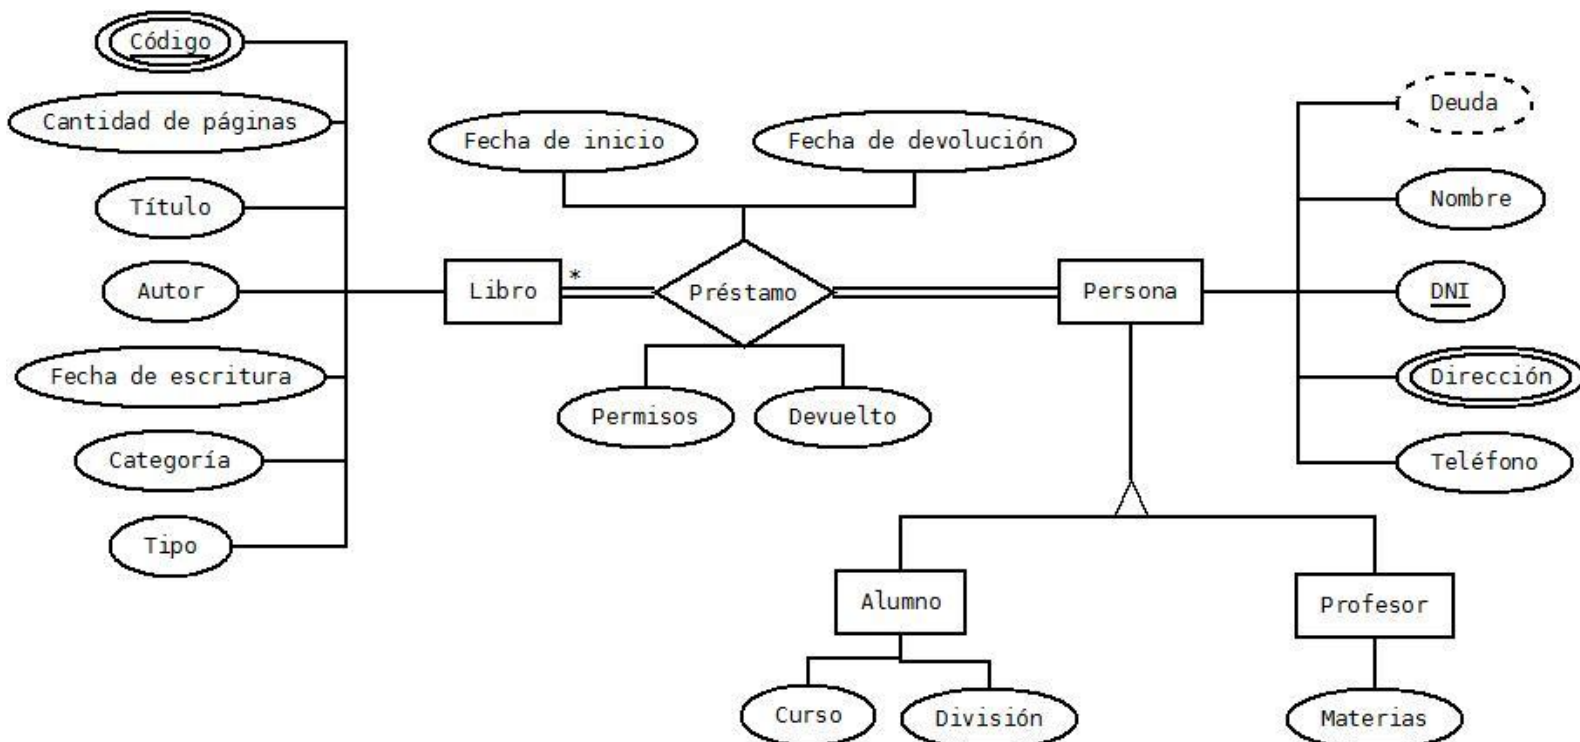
Código

Cantidad de páginas

Título

Autor

Fecha de escritura

Categoría

Tipo

Fecha de inicio

Fecha de devolución

Libro

*

Préstamo

Persona

Permisos

Devuelto

Deuda

Nombre

DNI

Dirección

Teléfono

Alumno

Profesor

Curso

División

Materias